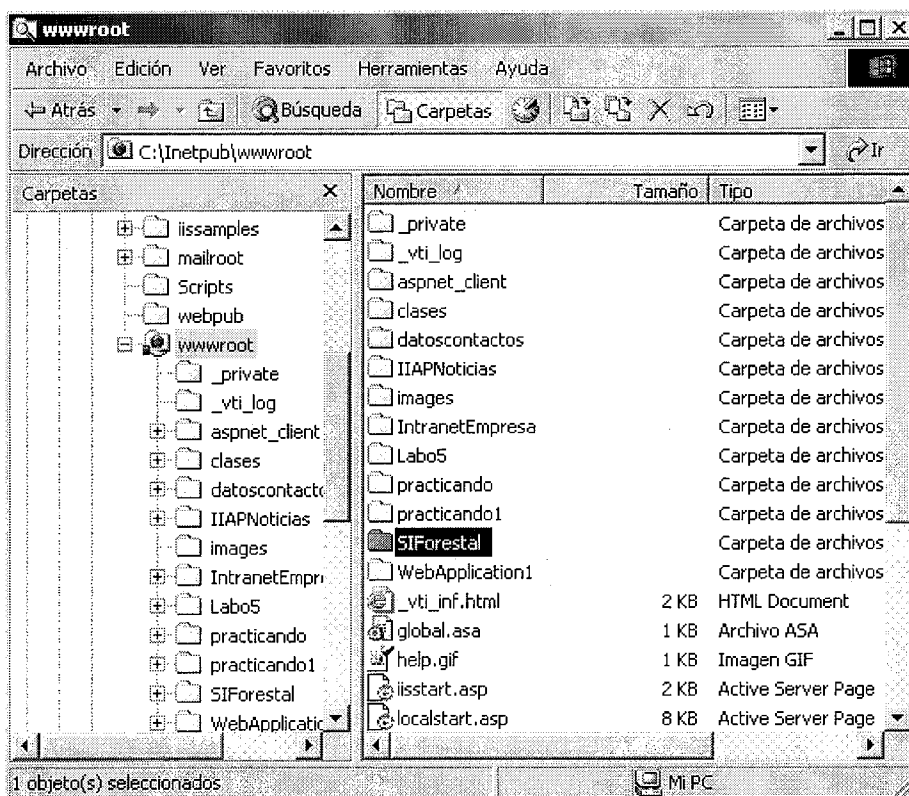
wwwroot

Archivo Edición Ver Favoritos Herramientas Ayuda

Atrás Búsqueda Carpetas

Dirección C:\Inetpub\wwwroot Ir

Carpetas

iissamples
mailroot
Scripts
webpub
wwwroot
_private
_vti_log
aspnet_client
clases
datoscontactc
IIAPNoticias
images
IntranetEmpr
Labo5
practicando
practicando1
SIForestal
WebApplicatic

| Nombre | Tamaño | Tipo |
|---|---|---|
| _private | | Carpeta de archivos |
| _vti_log | | Carpeta de archivos |
| aspnet_client | | Carpeta de archivos |
| clases | | Carpeta de archivos |
| datoscontactos | | Carpeta de archivos |
| IIAPNoticias | | Carpeta de archivos |
| images | | Carpeta de archivos |
| IntranetEmpresa | | Carpeta de archivos |
| Labo5 | | Carpeta de archivos |
| practicando | | Carpeta de archivos |
| practicando1 | | Carpeta de archivos |
| SIForestal | | Carpeta de archivos |
| WebApplication1 | | Carpeta de archivos |
| _vti_inf.html | 2 KB | HTML Document |
| global.asa | 1 KB | Archivo ASA |
| help.gif | 1 KB | Imagen GIF |
| iisstart.asp | 2 KB | Active Server Page |
| localstart.asp | 8 KB | Active Server Page |

1 objeto(s) seleccionados Mi PC